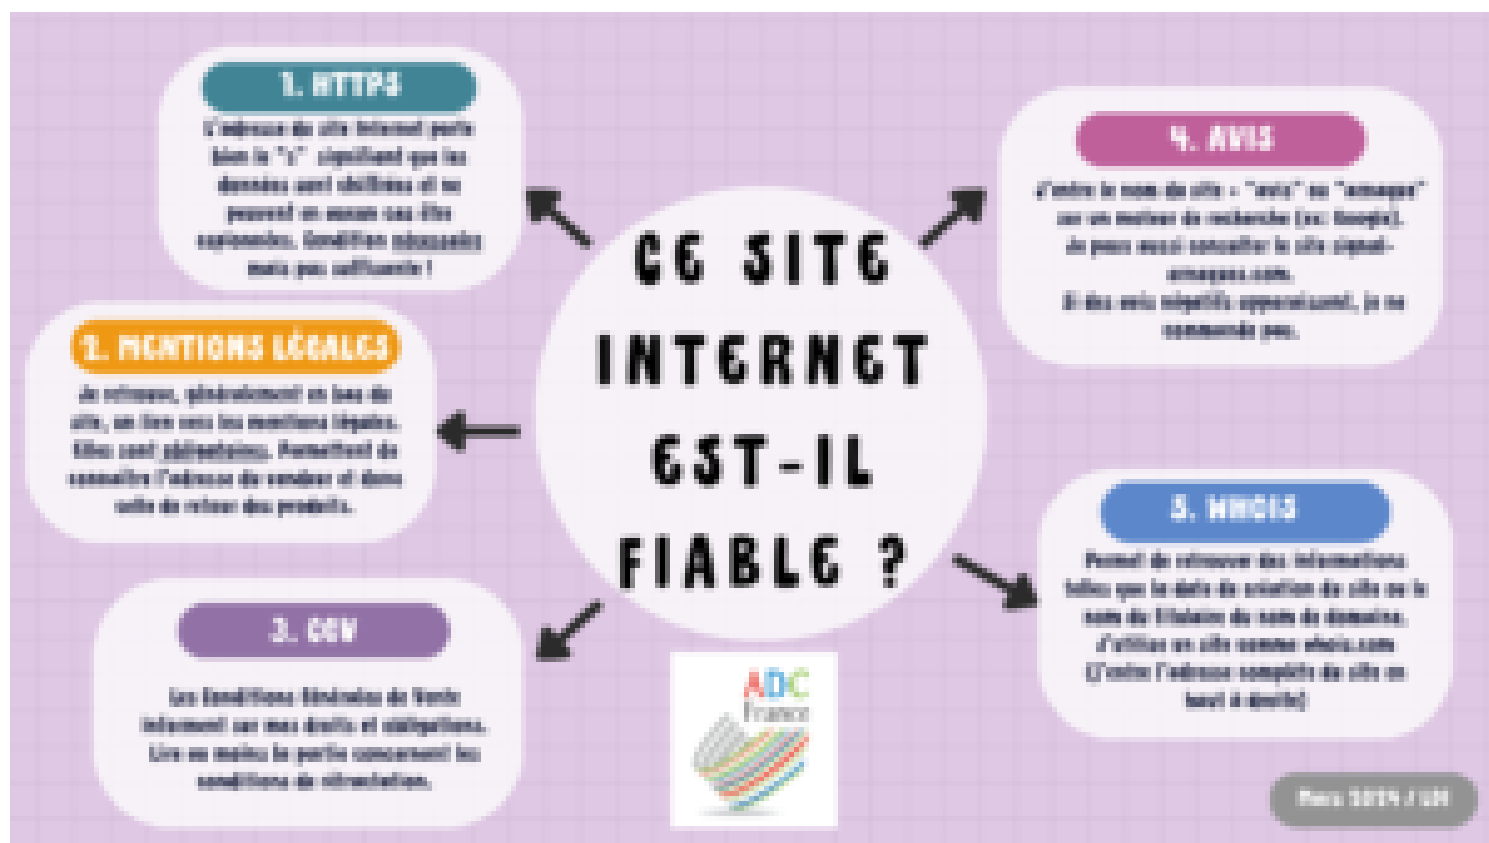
CE SITE INTERNET EST-IL FIABLE ?

1. HTTPS

L'adresse du site Internet porte bien le "s" signifiant que les données sont chiffrées et ne peuvent en aucun cas être espionnées. Condition nécessaire mais pas suffisante !

2. MENTIONS LÉGALES

Je retrouve, généralement en bas du site, un lien vers les mentions légales. Elles sont obligatoires. Permettent de connaître l'adresse du vendeur et donc celle de retour des produits.

3. CGV

Les Conditions Générales de Vente informent sur mes droits et obligations. Lire au moins la partie concernant les conditions de rétractation.

4. AVIS

J'entre le nom du site + "avis" ou "arnaque" sur un moteur de recherche (ex: Google). Je peux aussi consulter le site signal-arnaques.com. Si des avis négatifs apparaissent, je ne commande pas.

5. WHOIS

Permet de retrouver des informations telles que la date de création du site ou le nom du titulaire du nom de domaine. J'utilise un site comme whois.com (J'entre l'adresse complète du site en haut à droite)

ADC France

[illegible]